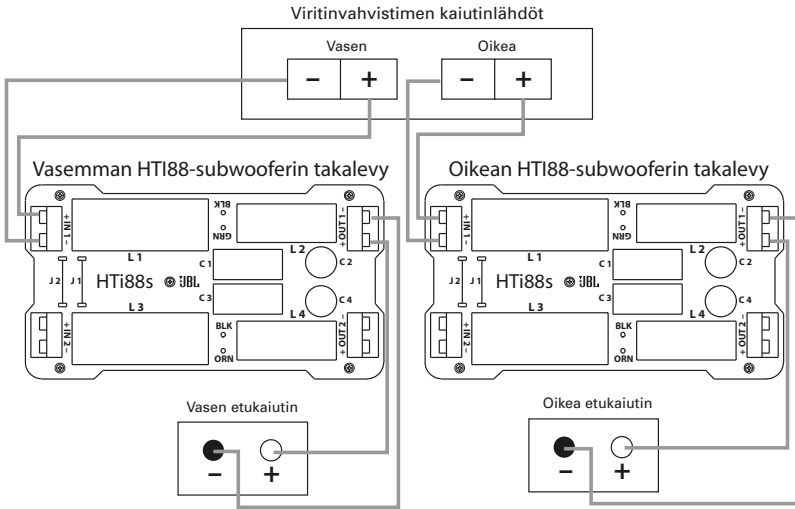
Viritinvahvistimen kaiutinlähdöt

Vasen

Oikea

–

+

–

+

Vasemman HTI88-subwooferin takalevy

+ IN 1 –

BLK

GRN

L 1

– OUT 1 +

L 2

C 1

C 2

J 2

J 1

HTi88s

JBL

C 3

C 4

L 3

L 4

+ IN 2 –

BLK

ORN

– OUT 2 +

Oikean HTI88-subwooferin takalevy

+ IN 1 –

BLK

GRN

L 1

– OUT 1 +

L 2

C 1

C 2

J 2

J 1

HTi88s

JBL

C 3

C 4

L 3

L 4

+ IN 2 –

BLK

ORN

– OUT 2 +

Vasen etukaiutin

–

+

Oikea etukaiutin

–

+